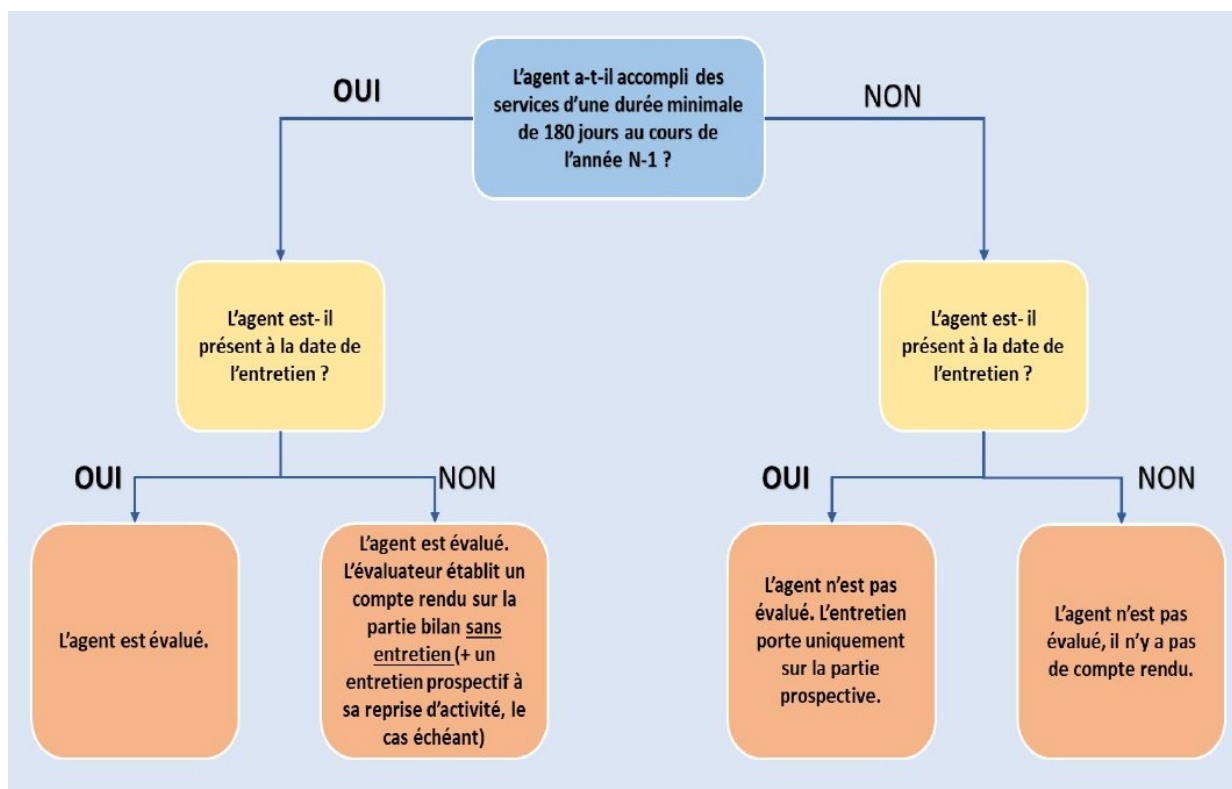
L’agent a-t-il accompli des services d’une durée minimale de 180 jours au cours de l’année N-1 ?

OUI

NON

L’agent est- il présent à la date de l’entretien ?

L’agent est- il présent à la date de l’entretien ?

OUI

NON

OUI

NON

L’agent est évalué.

L’agent est évalué. L’évaluateur établit un compte rendu sur la partie bilan sans entretien (+ un entretien prospectif à sa reprise d’activité, le cas échéant)

L’agent n’est pas évalué. L’entretien porte uniquement sur la partie prospective.

L’agent n’est pas évalué, il n’y a pas de compte rendu.